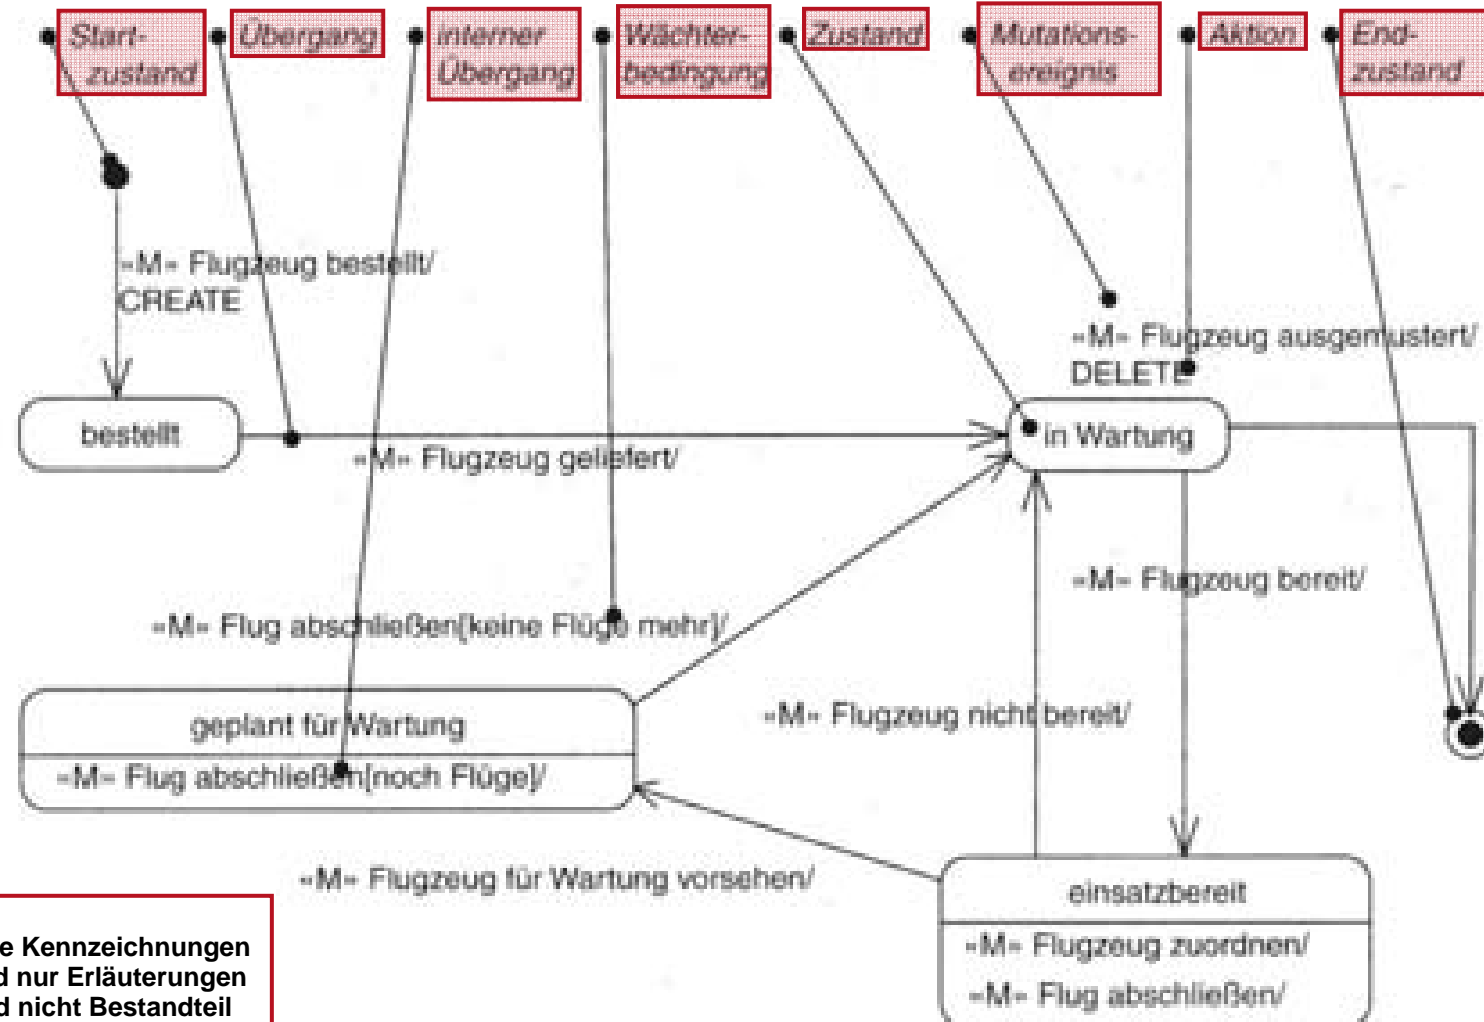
Start-zustand

Übergang

interner Übergang

Wächter-bedingung

Zustand

Mutations-ereignis

Aktion

End-zustand

«M» Flugzeug bestellt/ CREATE

bestellt

«M» Flugzeug geliefert/

«M» Flugzeug ausgemustert/ DELETE

in Wartung

«M» Flugzeug bereit/

«M» Flug abschließen[keine Flüge mehr]/

geplant für Wartung

«M» Flug abschließen[noch Flüge]/

«M» Flugzeug nicht bereit/

«M» Flugzeug für Wartung vorsehen/

einsatzbereit

«M» Flugzeug zuordnen/

«M» Flug abschließen/

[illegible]e Kennzeichnungen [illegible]d nur Erläuterungen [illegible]d nicht Bestandteil